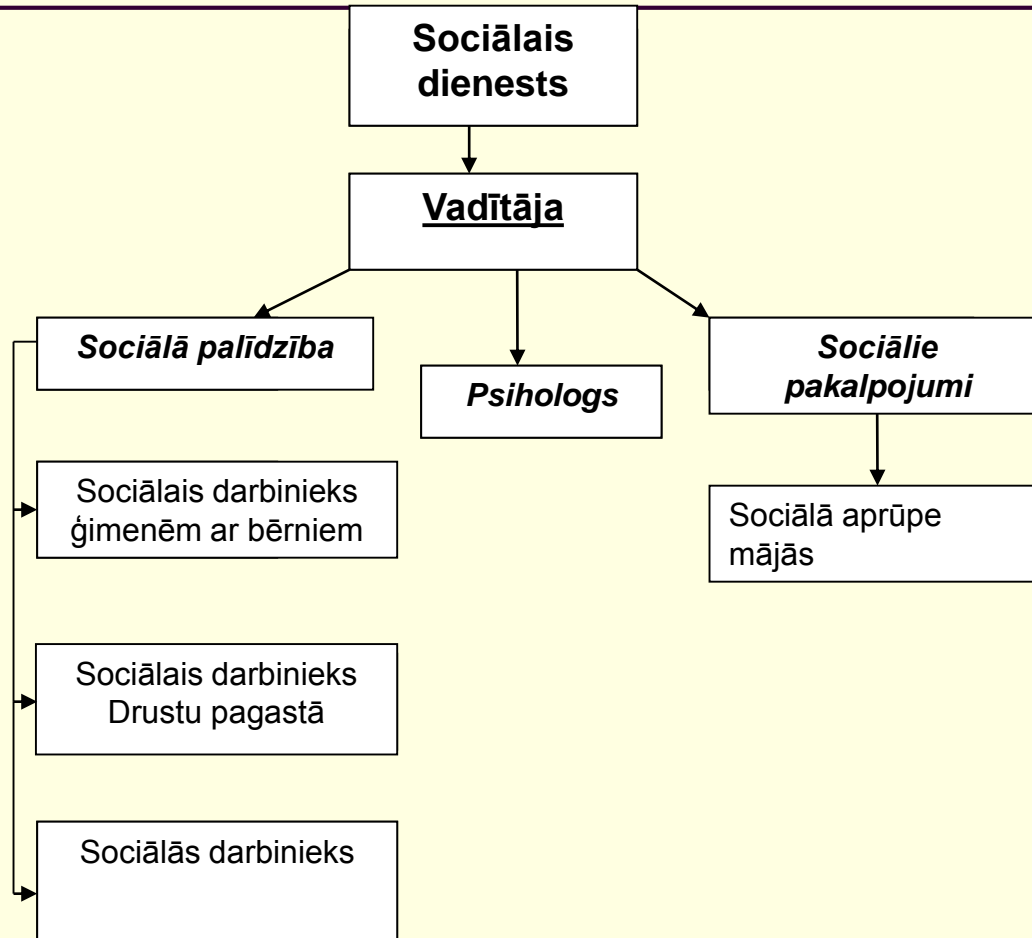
Sociālais dienests

Vadītāja

Sociālā palīdzība

Psihologs

Sociālie pakalpojumi

Sociālais darbinieks ģimenēm ar bērniem

Sociālā aprūpe mājās

Sociālais darbinieks Drustu pagastā

Sociālās darbinieks